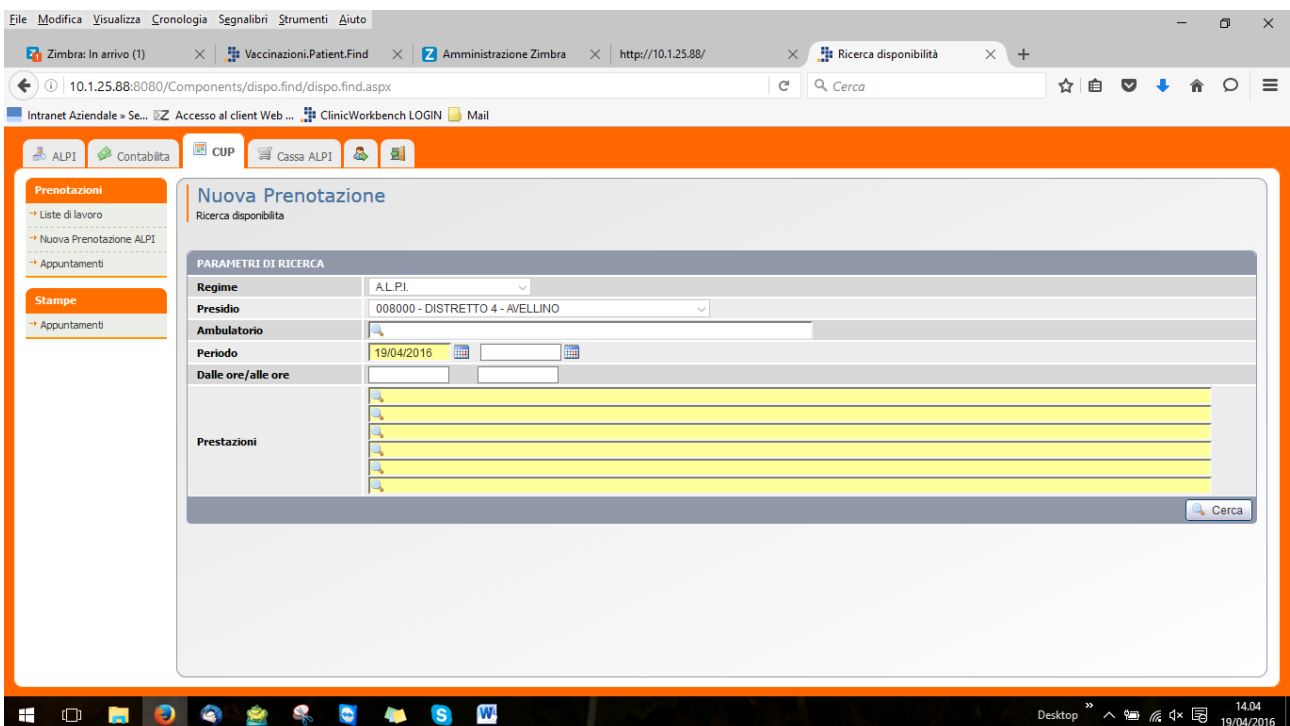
File Modifica Visualizza Cronologia Segnalibri Strumenti Aiuto

Zimbra: In arrivo (1) | Vaccinazioni.Patient.Find | Amministrazione Zimbra | http://10.1.25.88/ | Ricerca disponibilità

10.1.25.88:8080/Components/dispo.find/dispo.find.aspx

Cerca

Intranet Aziendale » Se... Accesso al client Web ... ClinicWorkbench LOGIN Mail

ALPI | Contabilita | CUP | Cassa ALPI

Prenotazioni
Liste di lavoro
Nuova Prenotazione ALPI
Appuntamenti

Stampe
Appuntamenti

Nuova Prenotazione
Ricerca disponibilita

PARAMETRI DI RICERCA

| | |
|---|---|
| Regime | A.L.P.I. |
| Presidio | 008000 - DISTRETTO 4 - AVELLINO |
| Ambulatorio | |
| Periodo | 19/04/2016 |
| Dalle ore/alle ore | |
| Prestazioni | |

Cerca

Desktop 14.04 19/04/2016